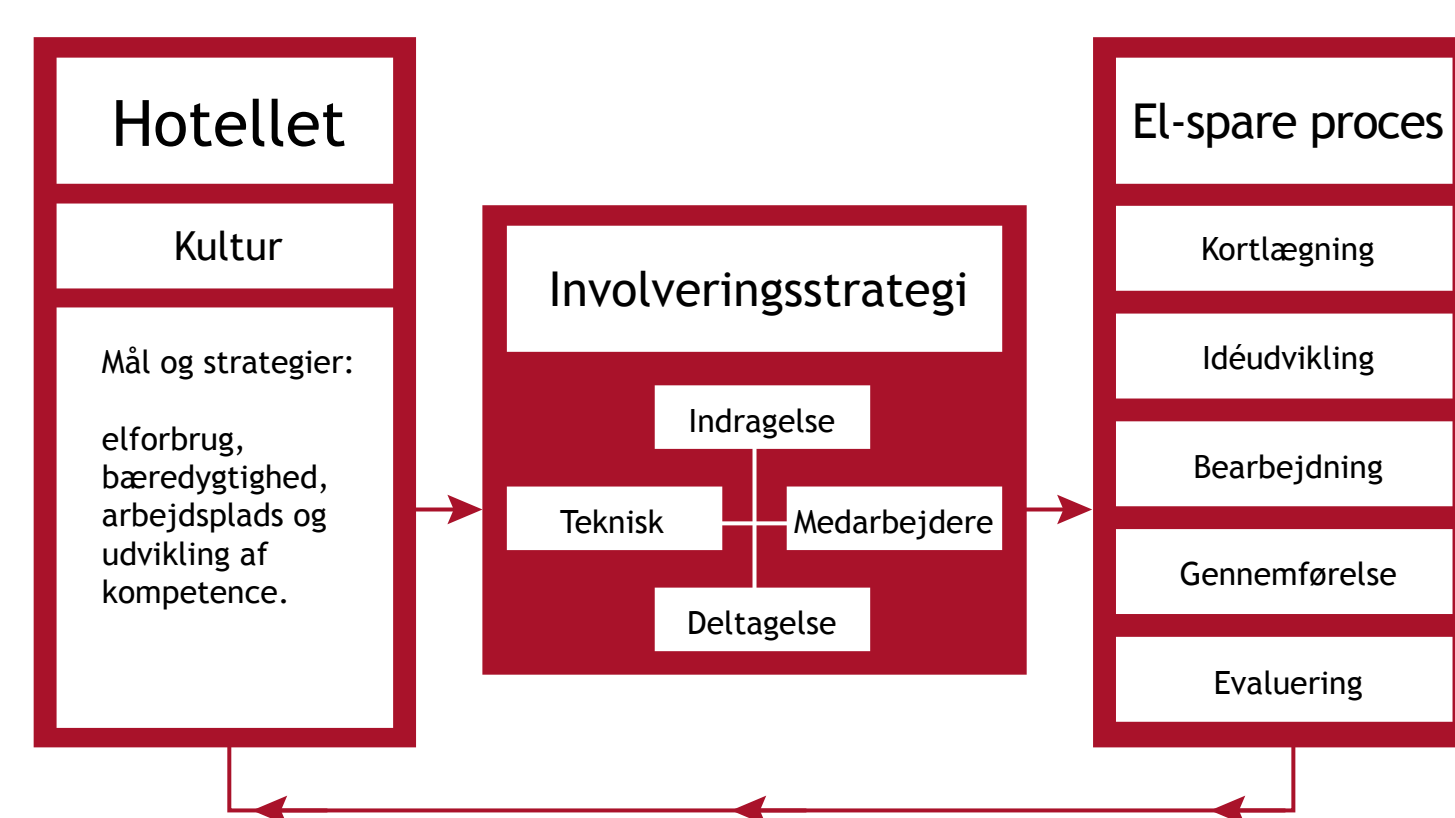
Hotellet

Kultur

Mål og strategier:

elforbrug, bæredygtighed, arbejdsplads og udvikling af kompetence.

Involveringsstrategi

Indragelse

Teknisk

Medarbejdere

Deltagelse

El-spare proces

Kortlægning

Idéudvikling

Bearbejdning

Gennemførelse

Evaluering